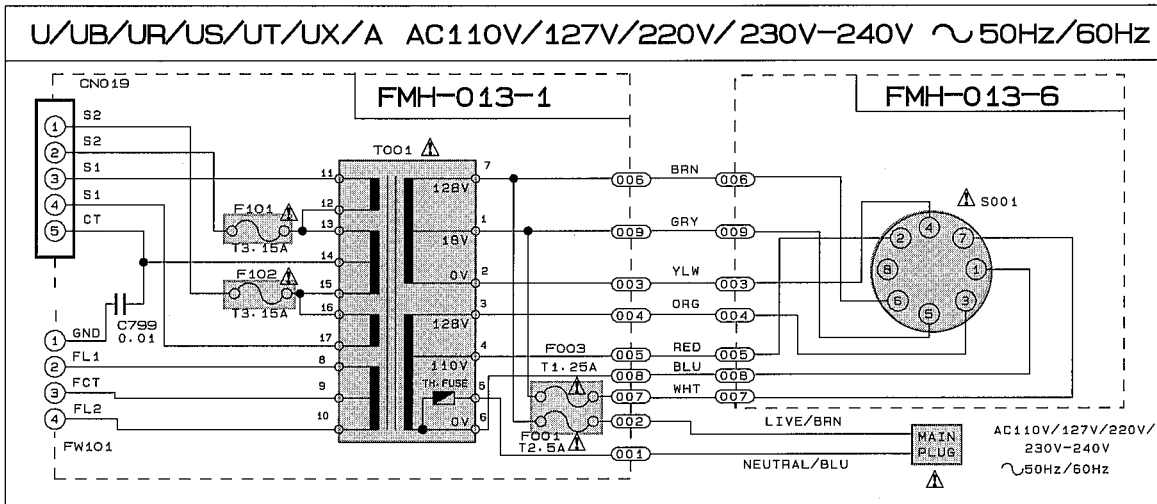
U/UB/UR/US/UT/UX/A AC110V/127V/220V/230V–240V ∿50Hz/60Hz

CN019
FMH-013-1
FMH-013-6
S2
S2
S1
S1
CT
1
2
3
4
5
T001 ⚠
11
12
13
14
15
16
17
8
9
10
7
1
2
3
4
5
6
128V
18V
0V
128V
110V
TH. FUSE
0V
F101 ⚠
T3.15A
F102 ⚠
T3.15A
C799
0.01
1 GND
2 FL1
3 FCT
4 FL2
FW101
006
009
003
004
005
008
007
002
001
BRN
GRY
YLW
ORG
RED
BLU
WHT
006
009
003
004
005
008
007
F003
T1.25A ⚠
F001
T2.5A ⚠
⚠ S001
4
7
2
8
1
6
5
3
LIVE/BRN
NEUTRAL/BLU
MAIN PLUG
⚠
AC110V/127V/220V/ 230V–240V ∿50Hz/60Hz